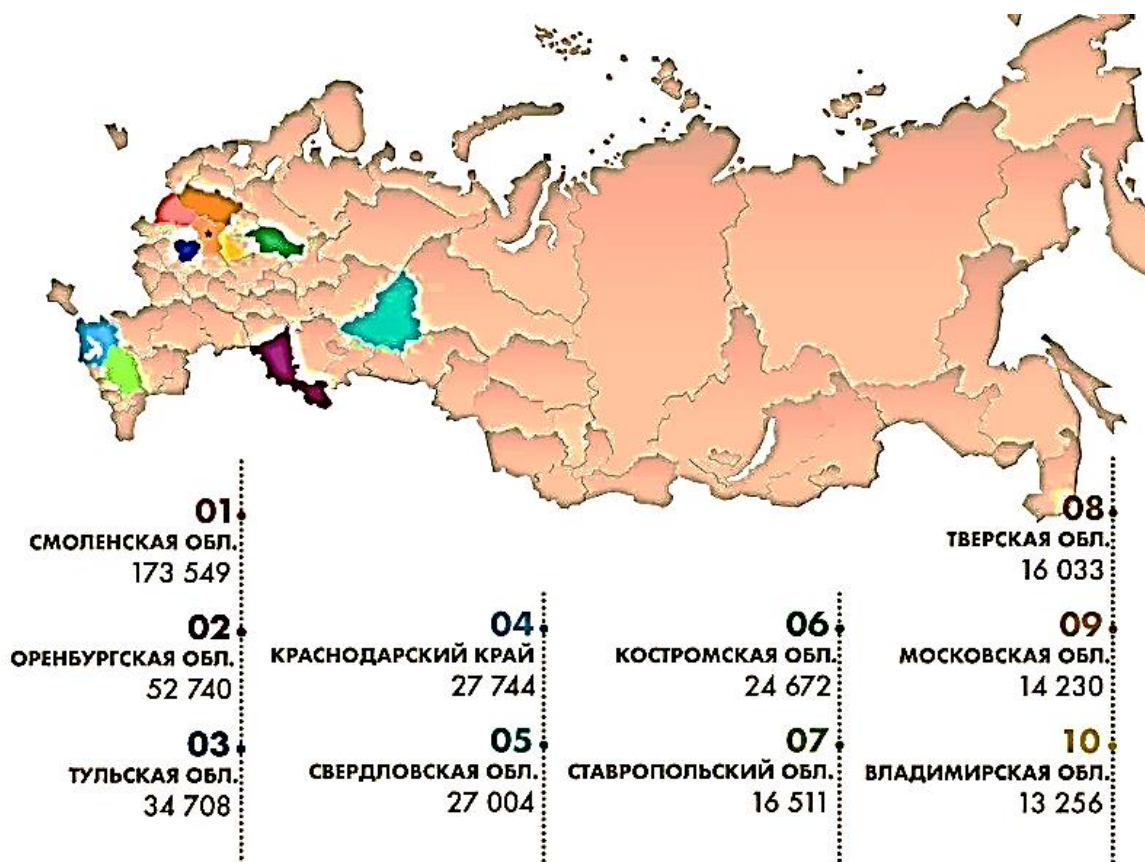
01
СМОЛЕНСКАЯ ОБЛ.
173 549

02
ОРЕНБУРГСКАЯ ОБЛ.
52 740

03
ТУЛЬСКАЯ ОБЛ.
34 708

04
КРАСНОДАРСКИЙ КРАЙ
27 744

05
СВЕРДЛОВСКАЯ ОБЛ.
27 004

06
КОСТРОМСКАЯ ОБЛ.
24 672

07
СТАВРОПОЛЬСКИЙ ОБЛ.
16 511

08
ТВЕРСКАЯ ОБЛ.
16 033

09
МОСКОВСКАЯ ОБЛ.
14 230

10
ВЛАДИМИРСКАЯ ОБЛ.
13 256